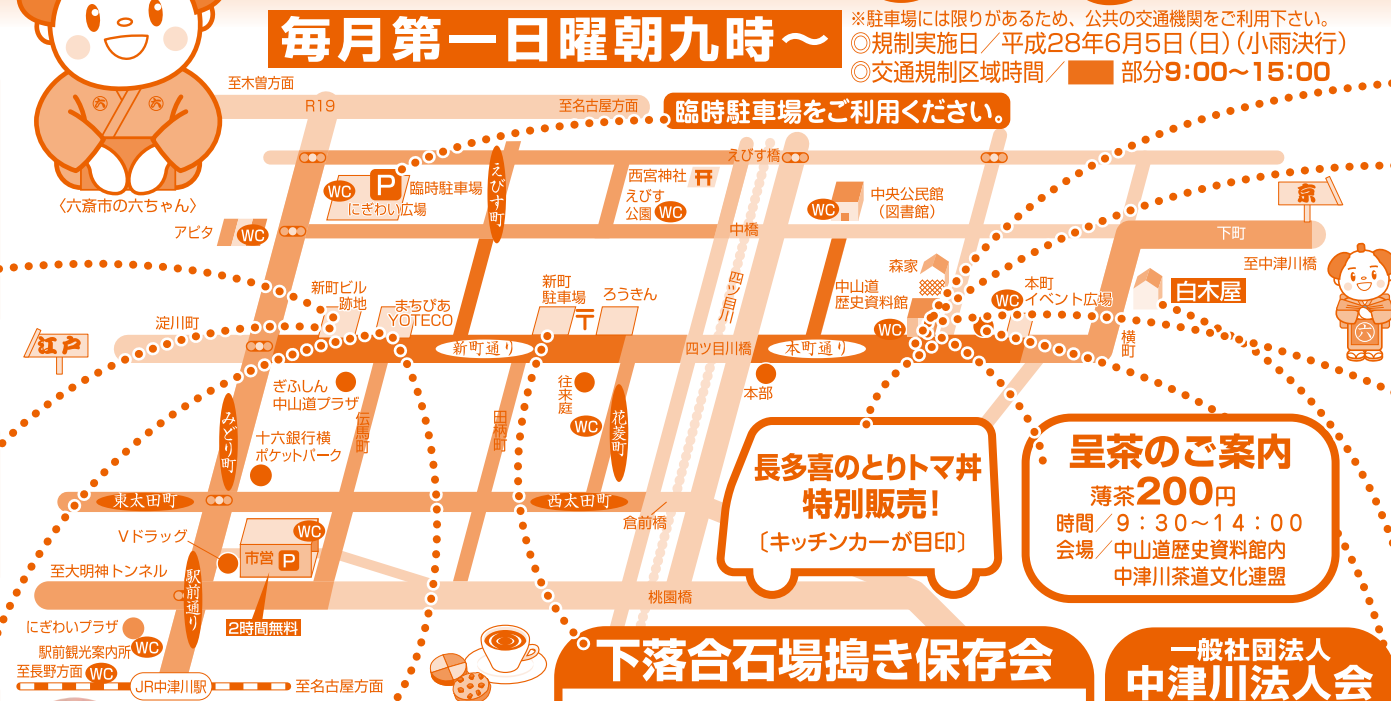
毎月第一日曜朝九時～

※駐車場には限りがあるため、公共の交通機関をご利用下さい。
◎規制実施日／平成28年6月5日（日）（小雨決行）
◎交通規制区域時間／ 部分9:00～15:00

臨時駐車場をご利用ください。

〈六斎市の六ちゃん〉

至木曽方面
R19
至名古屋方面
えびす橋
P 臨時駐車場
WC
にぎわい広場
えびす町
西宮神社
えびす公園 WC
中央公民館（図書館）
WC
アピタ WC
中橋
下町
至中津川橋
新町ビル跡地
まちびあYOTECO
新町駐車場
ろうきん
四ツ目川
森家
中山道歴史資料館
本町イベント広場
WC
WC
白木屋
淀川町
江戸
新町通り
四ツ目川橋
本町通り
横町
ぎふしん中山道プラザ
伝馬町
田丁
往来庭
WC
花菱町
本部
みどり町
十六銀行横ポケットパーク
東太田町
西太田町
倉前橋
長多喜のとりトマ丼
特別販売！
〔キッチンカーが目印〕
呈茶のご案内
薄茶200円
時間／9：30～14：00
会場／中山道歴史資料館内
中津川茶道文化連盟
Vドラッグ
市営 P
WC
至大明神トンネル
駅前通り
2時間無料
桃園橋
にぎわいプラザ
駅前観光案内所 WC
至長野方面 WC
JR中津川駅
至名古屋方面

下落合石場搗き保存会

一般社団法人
中津川法人会